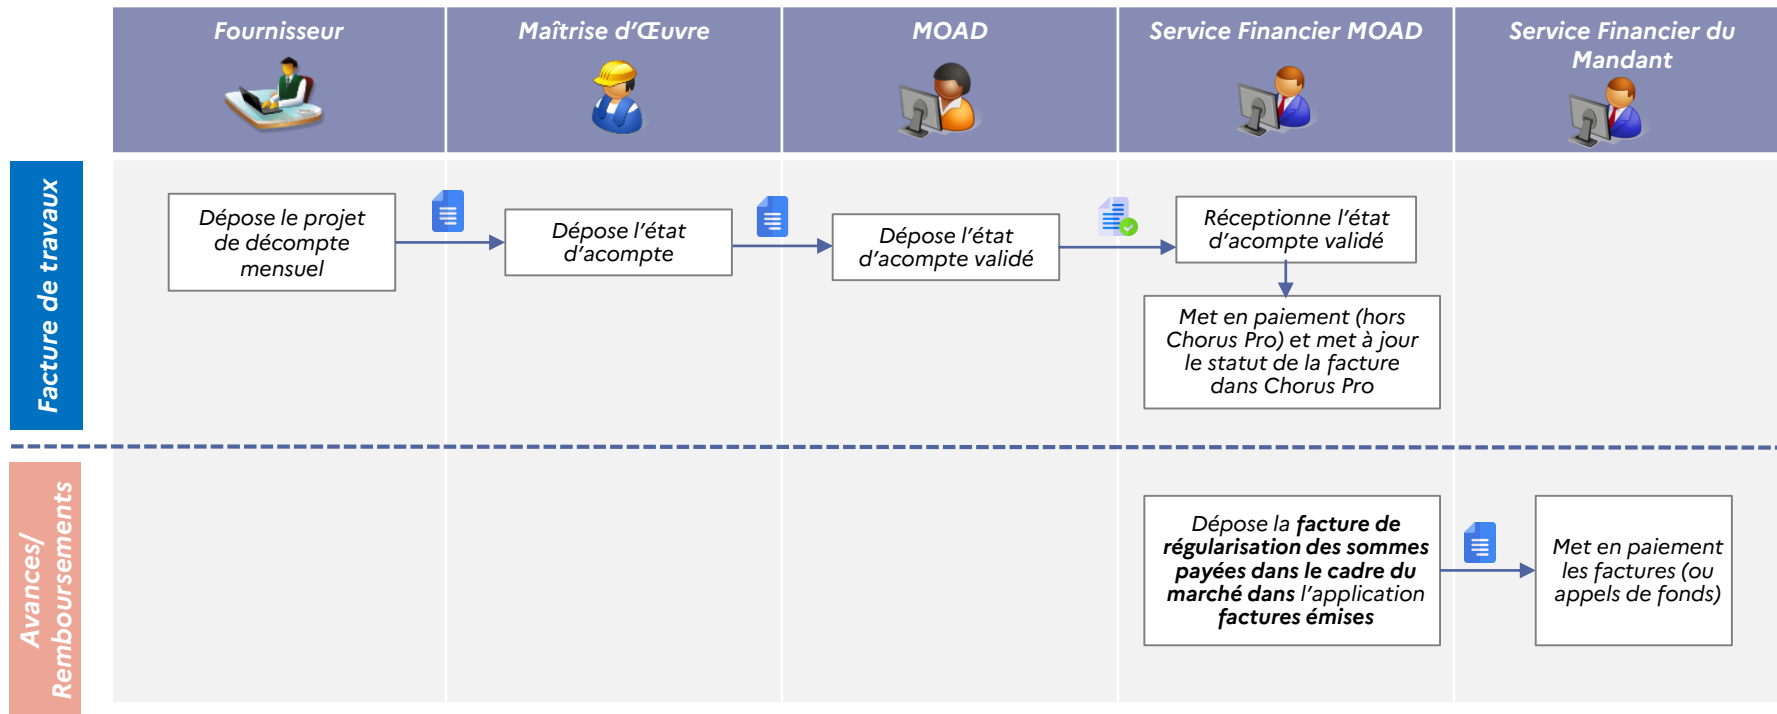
Fournisseur

Maîtrise d'Œuvre

MOAD

Service Financier MOAD

Service Financier du Mandant

Facture de travaux

Dépose le projet de décompte mensuel

Dépose l'état d'acompte

Dépose l'état d'acompte validé

Réceptionne l'état d'acompte validé

Met en paiement (hors Chorus Pro) et met à jour le statut de la facture dans Chorus Pro

Avances/ Remboursements

Dépose la **facture de régularisation des sommes payées dans le cadre du marché dans** l'application **factures émises**

Met en paiement les factures (ou appels de fonds)